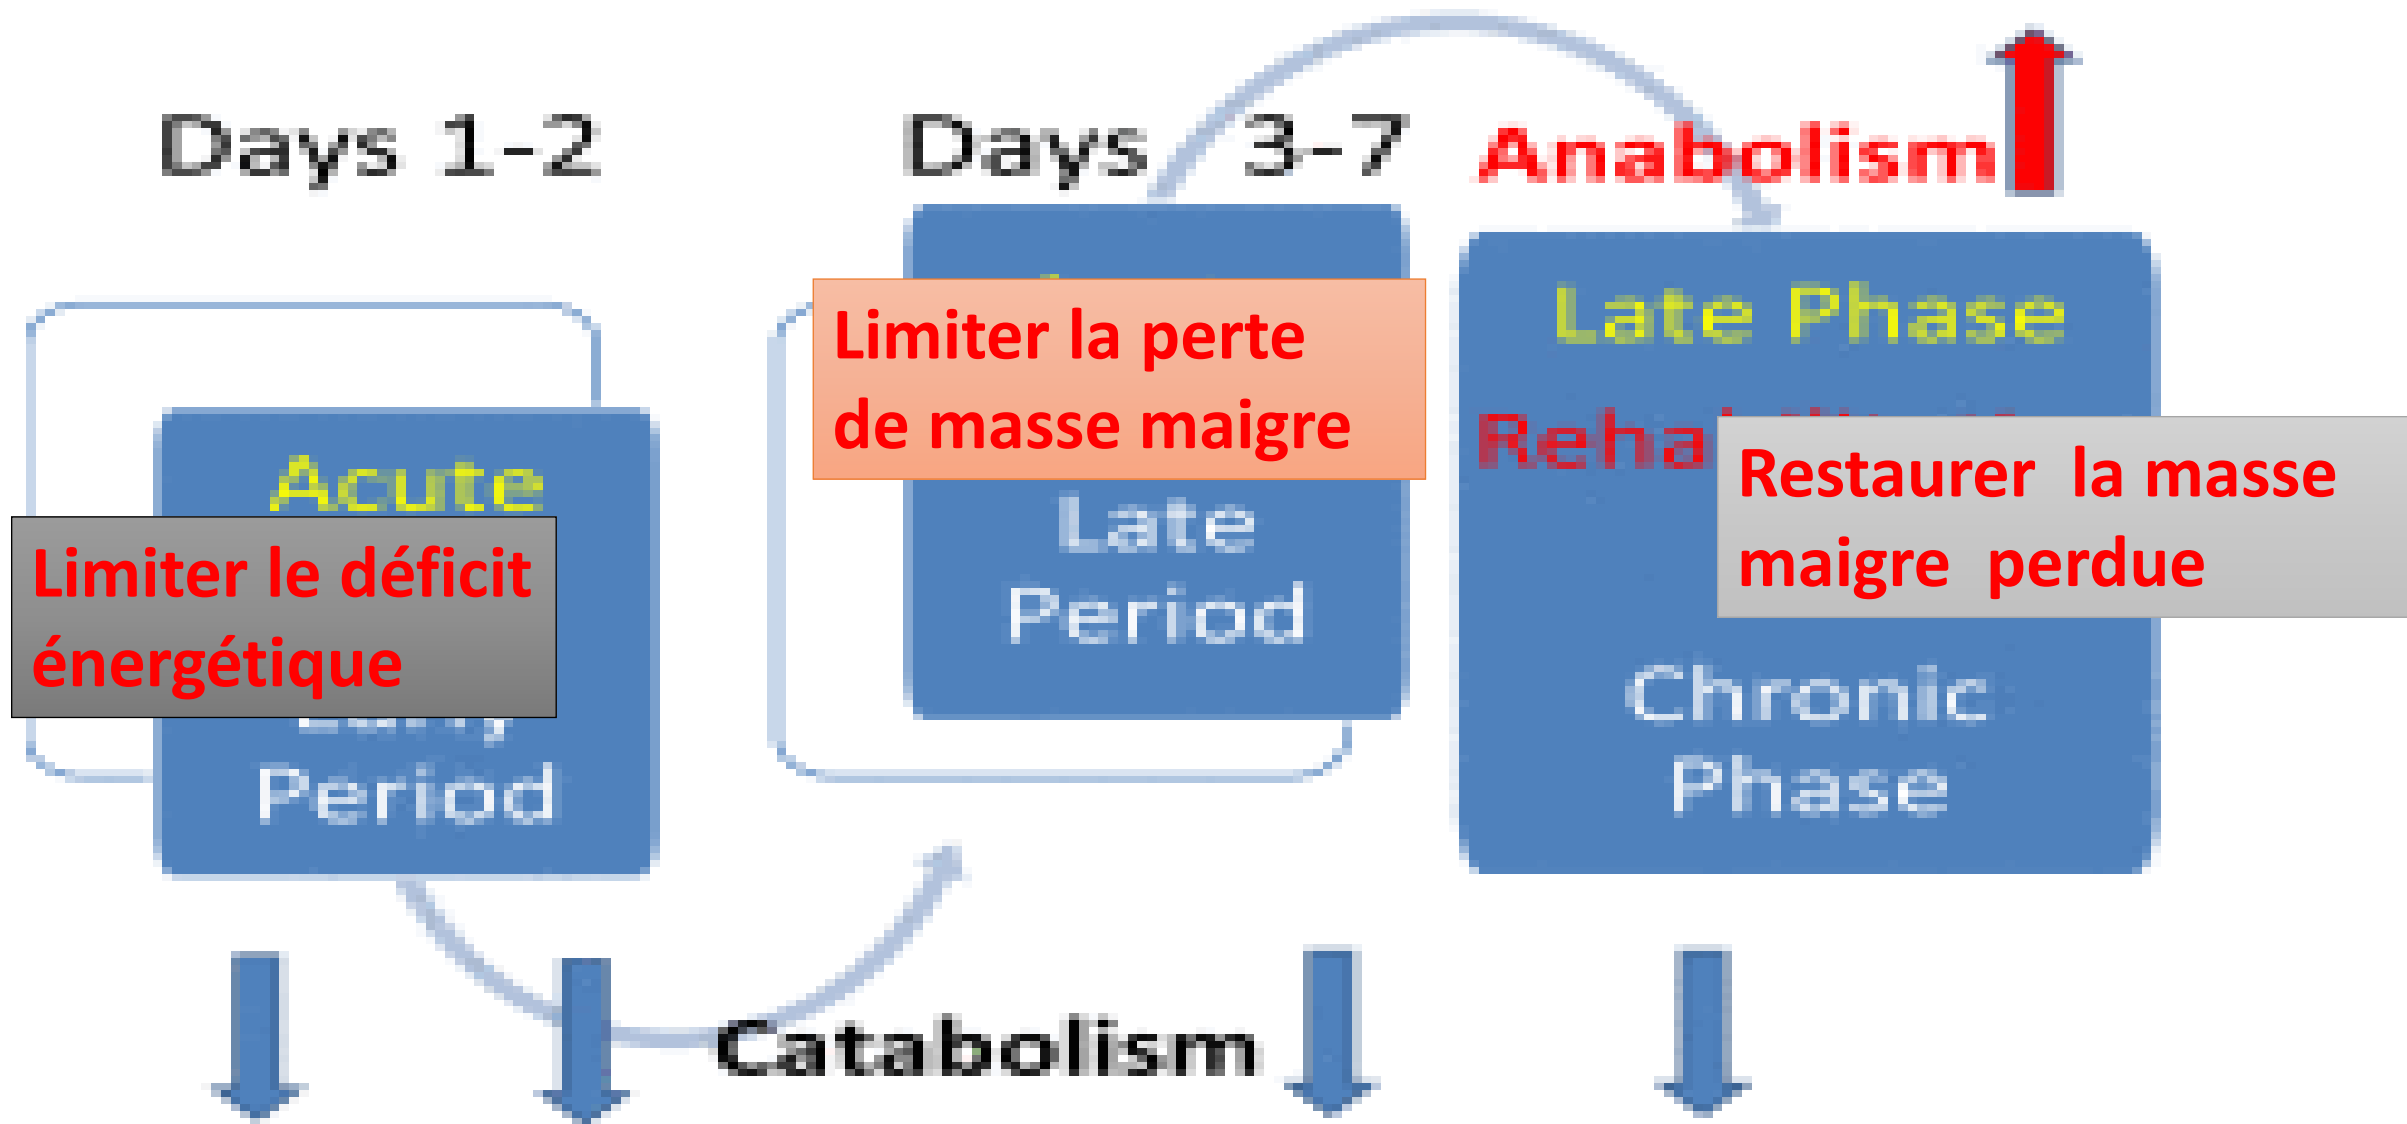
Days 1-2

Days 3-7

Anabolism

Acute

Limiter le déficit énergétique

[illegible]

Period

Limiter la perte de masse maigre

Late Period

Late Phase

Reha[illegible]

Restaurer la masse maigre perdue

Chronic Phase

Catabolism